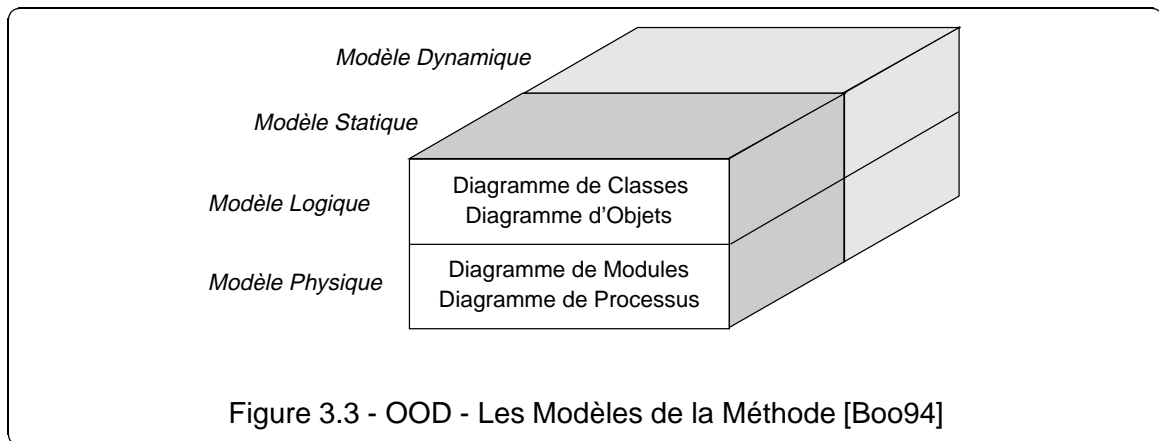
Modèle Dynamique

Modèle Statique

Modèle Logique

Diagramme de Classes
Diagramme d'Objets

Modèle Physique

Diagramme de Modules
Diagramme de Processus

Figure 3.3 - OOD - Les Modèles de la Méthode [Boo94]